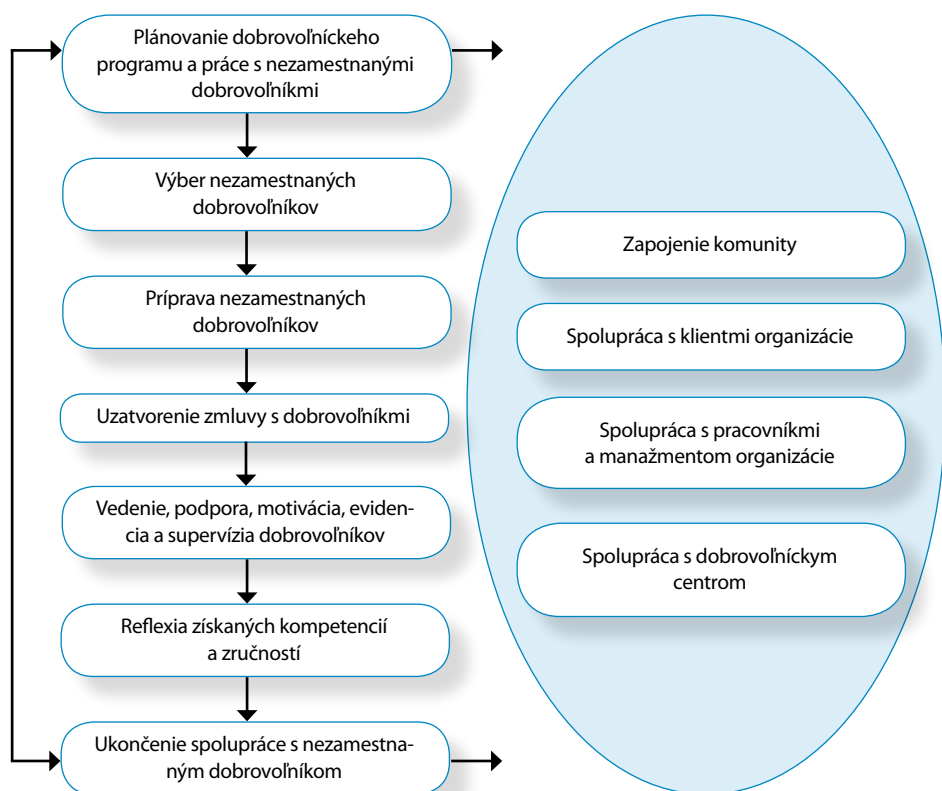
Plánovanie dobrovoľníckeho programu a práce s nezamestnanými dobrovoľníkmi

Výber nezamestnaných dobrovoľníkov

Príprava nezamestnaných dobrovoľníkov

Uzatvorenie zmluvy s dobrovoľníkmi

Vedenie, podpora, motivácia, evidencia a supervízia dobrovoľníkov

Reflexia získaných kompetencií a zručností

Ukončenie spolupráce s nezamestnaným dobrovoľníkom

Zapojenie komunity

Spolupráca s klientmi organizácie

Spolupráca s pracovníkmi a manažmentom organizácie

Spolupráca s dobrovoľníckym centrom